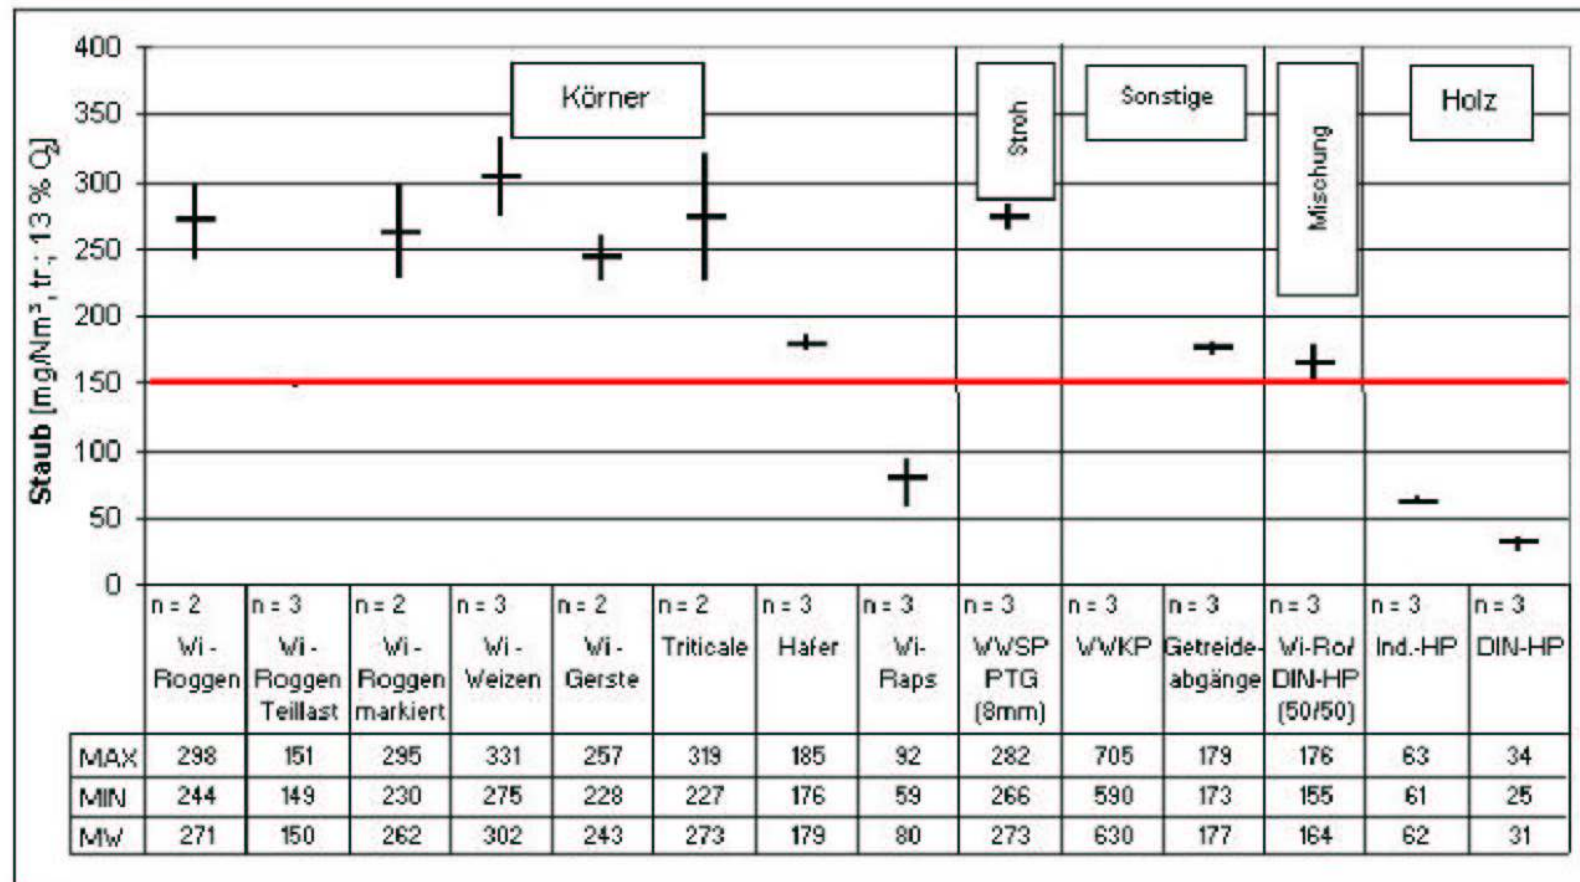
400
350
300
250
200
150
100
50
0

Staub [mg/Nm³, tr.; 13 % O₂]

Körner
Stroh
Sonstige
Mischung
Holz

| | n = 2 Wi - Roggen | n = 3 Wi - Roggen Teillast | n = 2 Wi - Roggen markiert | n = 3 Wi - Weizen | n = 2 Wi - Gerste | n = 2 Triticale | n = 3 Hafer | n = 3 Wi- Raps | n = 3 WWSP PTG (8mm) | n = 3 WWKP | n = 3 Getreide-abgänge | n = 3 Wi-Ro/ DIN-HP (50/50) | n = 3 Ind.-HP | n = 3 DIN-HP |
|---|---|---|---|---|---|---|---|---|---|---|---|---|---|---|
| MAX | 298 | 151 | 295 | 331 | 257 | 319 | 185 | 92 | 282 | 705 | 179 | 176 | 63 | 34 |
| MIN | 244 | 149 | 230 | 275 | 228 | 227 | 176 | 59 | 266 | 590 | 173 | 155 | 61 | 25 |
| MW | 271 | 150 | 262 | 302 | 243 | 273 | 179 | 80 | 273 | 630 | 177 | 164 | 62 | 31 |